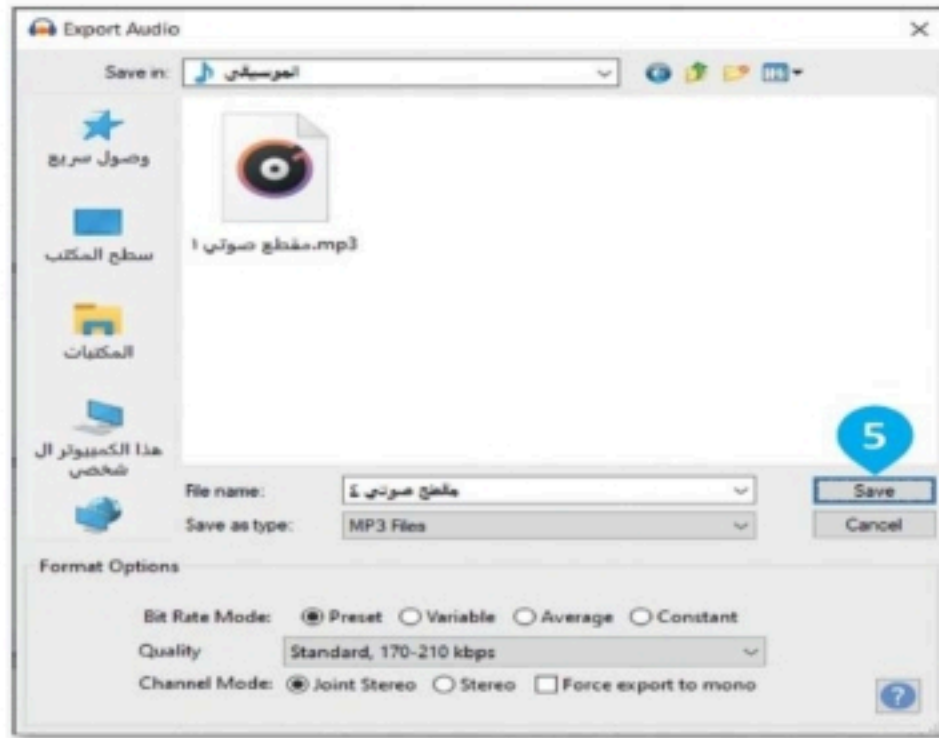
Export Audio
×
Save in: الموسيقى

مقطع صوتي ١.mp3

وصول سريع
سطح المكتب
المكتبات
هذا الكمبيوتر الشخصي

5
File name: مقطع صوتي ٤
Save as type: MP3 Files
Save
Cancel

Format Options
Bit Rate Mode: Preset Variable Average Constant
Quality Standard, 170-210 kbps
Channel Mode: Joint Stereo Stereo Force export to mono
?